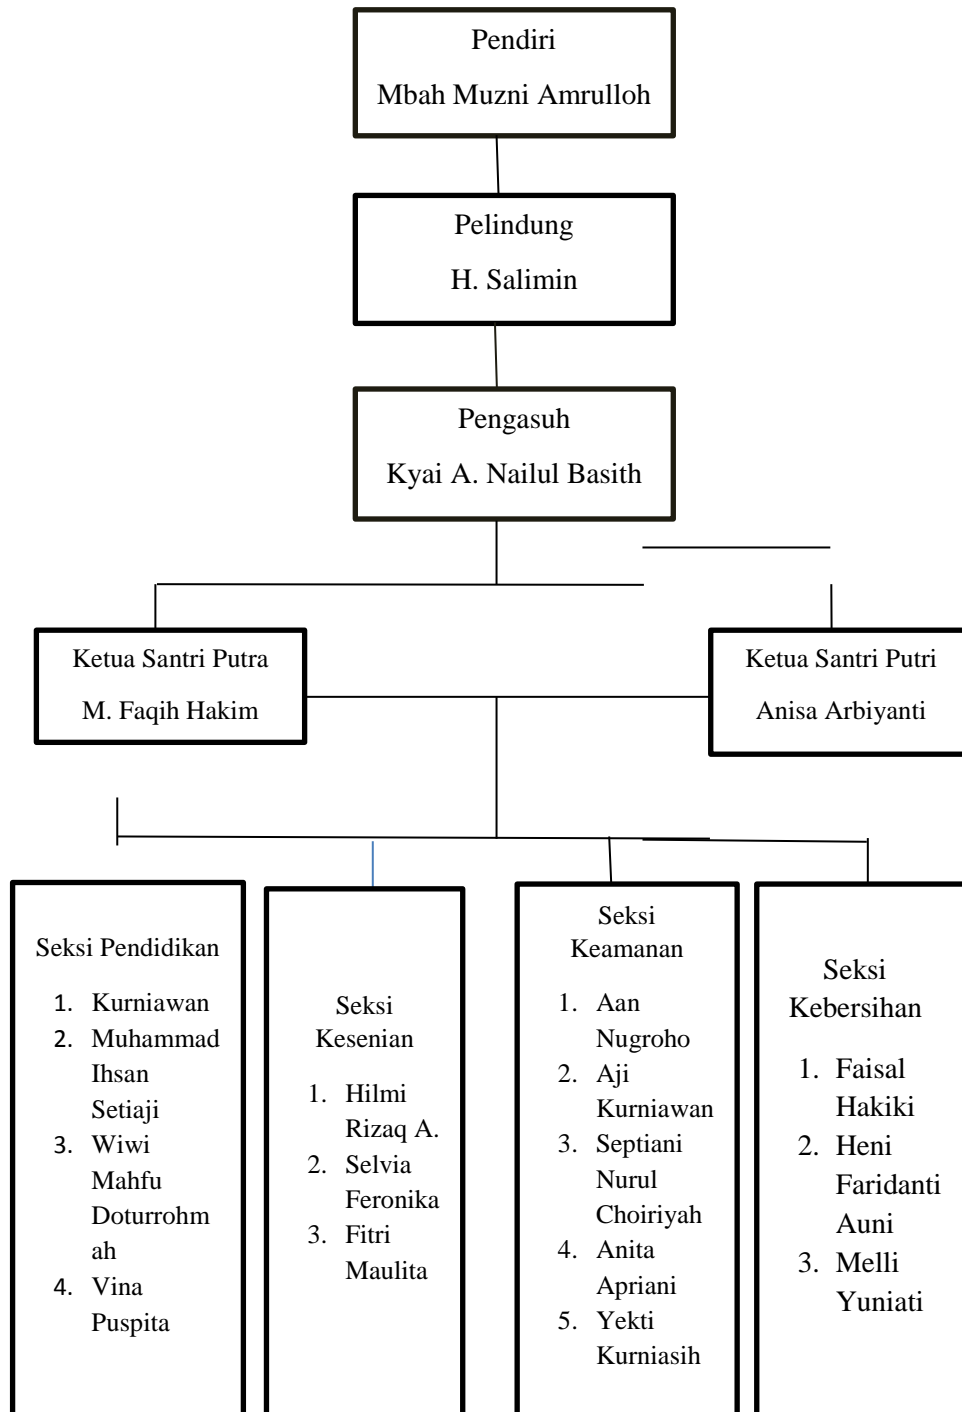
Pendiri
Mbah Muzni Amrulloh

Pelindung
H. Salimin

Pengasuh
Kyai A. Nailul Basith

Ketua Santri Putra
M. Faqih Hakim

Ketua Santri Putri
Anisa Arbiyanti

Seksi Pendidikan
1. Kurniawan
2. Muhammad Ihsan Setiaji
3. Wiwi Mahfu Doturrohmah
4. Vina Puspita

Seksi Kesenian
1. Hilmi Rizaq A.
2. Selvia Feronika
3. Fitri Maulita

Seksi Keamanan
1. Aan Nugroho
2. Aji Kurniawan
3. Septiani Nurul Choiriyah
4. Anita Apriani
5. Yekti Kurniasih

Seksi Kebersihan
1. Faisal Hakiki
2. Heni Faridanti Auni
3. Melli Yuniati